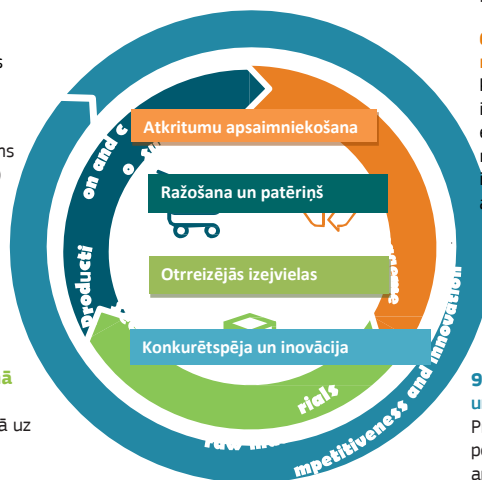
s

ns

ā

ā uz

Producti on and c o

Atkritumu apsaimniekošana

Ražošana un patēriņš

Otreizējās izejvielas

Konkurētspēja un inovācija

rials

raw ma

mpetitiveness and innovation

9
u
P
p
a

C
n
I
i
e
n
i
a